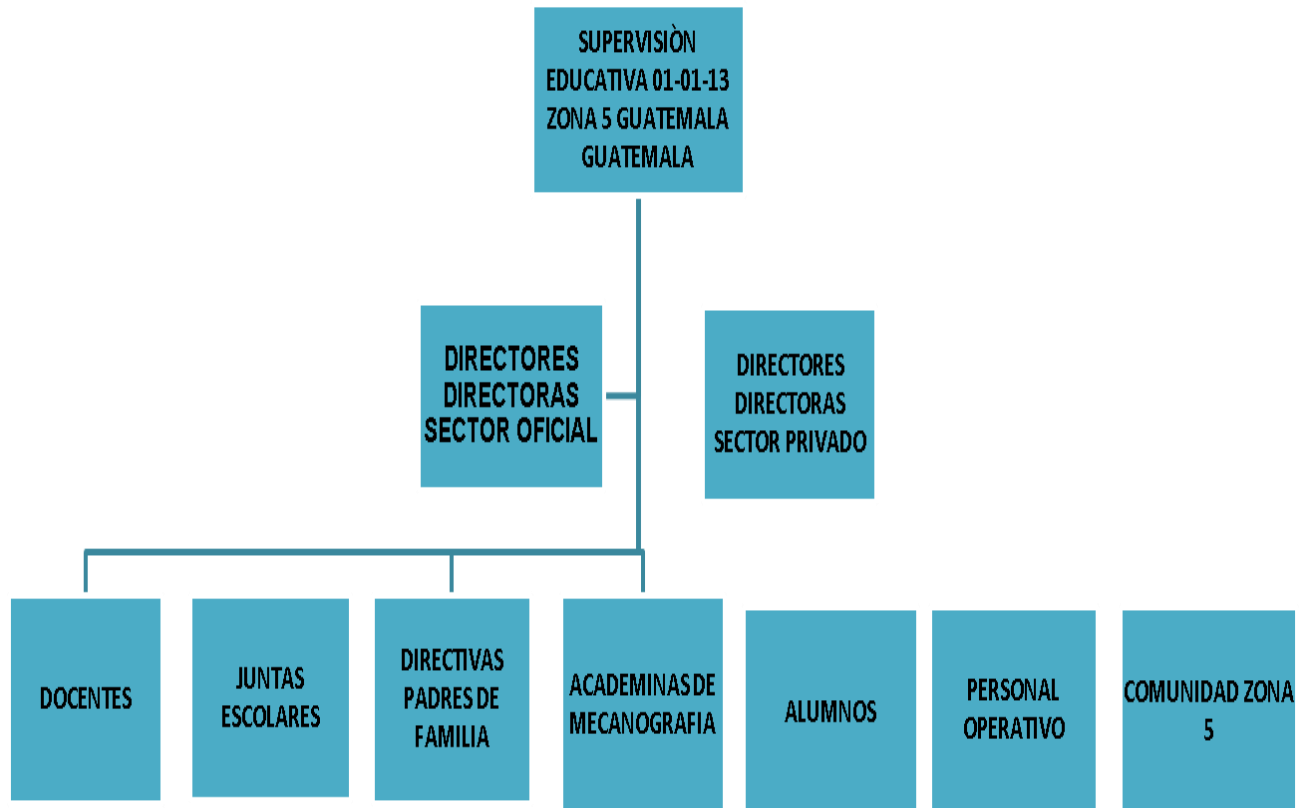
SUPERVISIÒN EDUCATIVA 01-01-13 ZONA 5 GUATEMALA GUATEMALA

DIRECTORES DIRECTORAS SECTOR OFICIAL

DIRECTORES DIRECTORAS SECTOR PRIVADO

DOCENTES

JUNTAS ESCOLARES

DIRECTIVAS PADRES DE FAMILIA

ACADEMINAS DE MECANOGRAFIA

ALUMNOS

PERSONAL OPERATIVO

COMUNIDAD ZONA 5